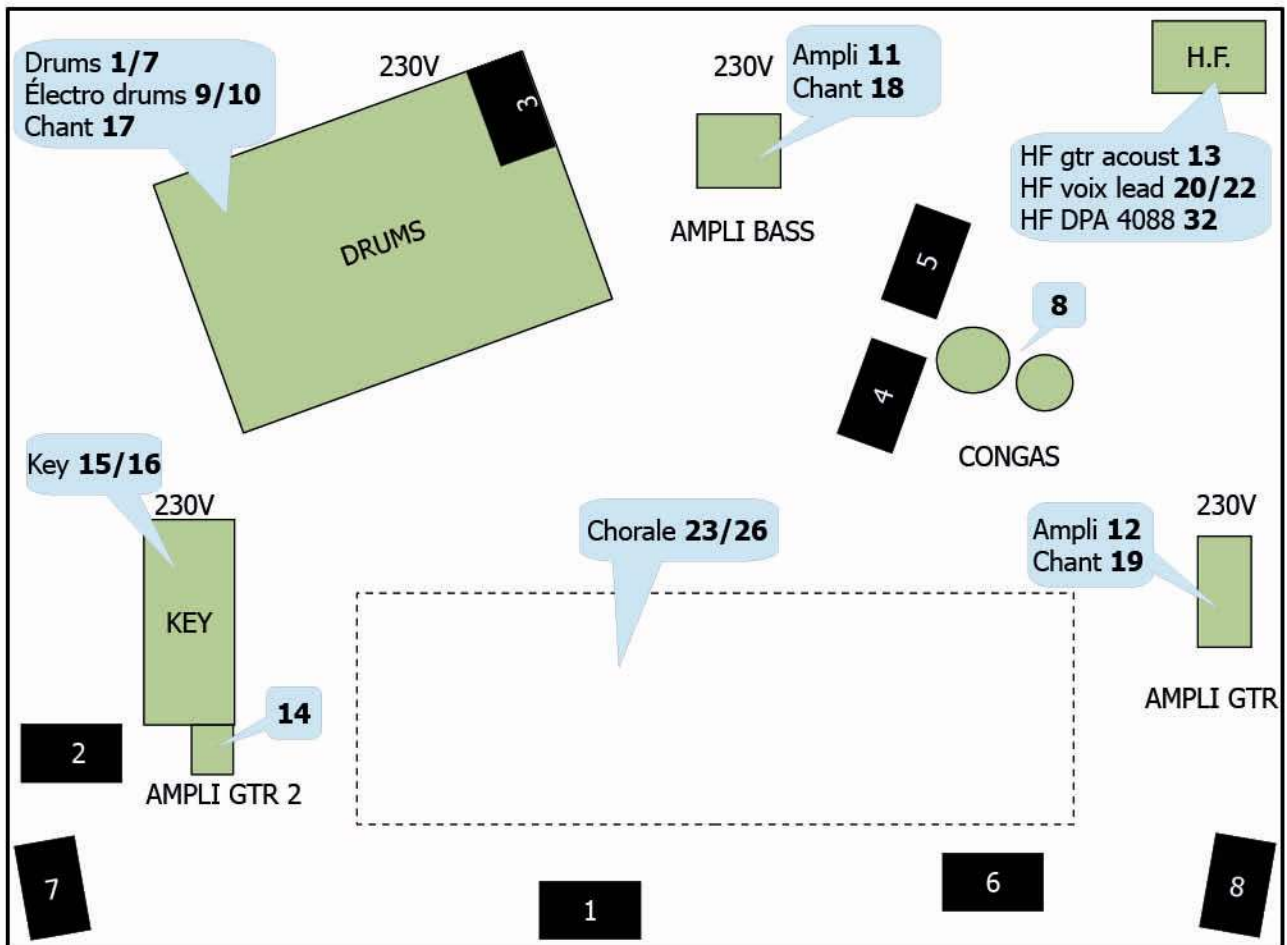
Drums **1/7**
Électro drums **9/10**
Chant **17**

230V

3

DRUMS

230V

Ampli **11**
Chant **18**

AMPLI BASS

H.F.

HF gtr acoust **13**
HF voix lead **20/22**
HF DPA 4088 **32**

5

8

4

CONGAS

Key **15/16**

230V

KEY

Chorale **23/26**

230V

Ampli **12**
Chant **19**

AMPLI GTR

14

2

AMPLI GTR 2

7

1

6

8